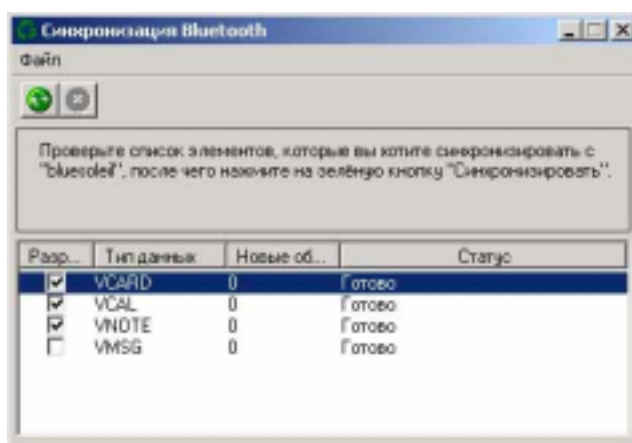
Синхронизация Bluetooth

Файл

Проверьте список элементов, которые вы хотите синхронизировать с "bluesoleil", после чего нажмите на зелёную кнопку "Синхронизировать".

| Разр... | Тип данных | Новые об... | Статус |
|---|---|---|---|
| ☑ | VCARD | 0 | Готово |
| ☑ | VCAL | 0 | Готово |
| ☑ | VNOTE | 0 | Готово |
| ☐ | VMSG | 0 | Готово |